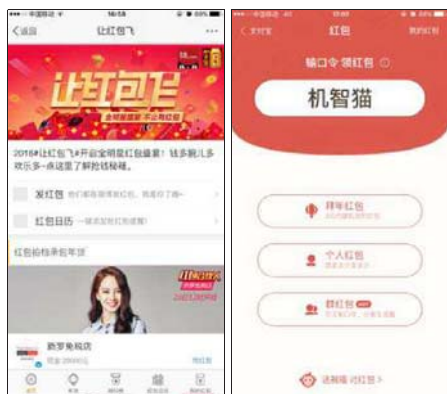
<返回 让红包飞

让红包飞

2016#让红包飞#开启全明星红包盛宴！钱多刷儿多欢乐多~点这里了解抢钱秘籍。

发红包

红包日历

红包抢楼排行榜

新罗免税店

<支付宝 红包 我的红包

输口令 领红包

机智猫

拜年红包

个人红包

群红包

送朋友 讨红包 >